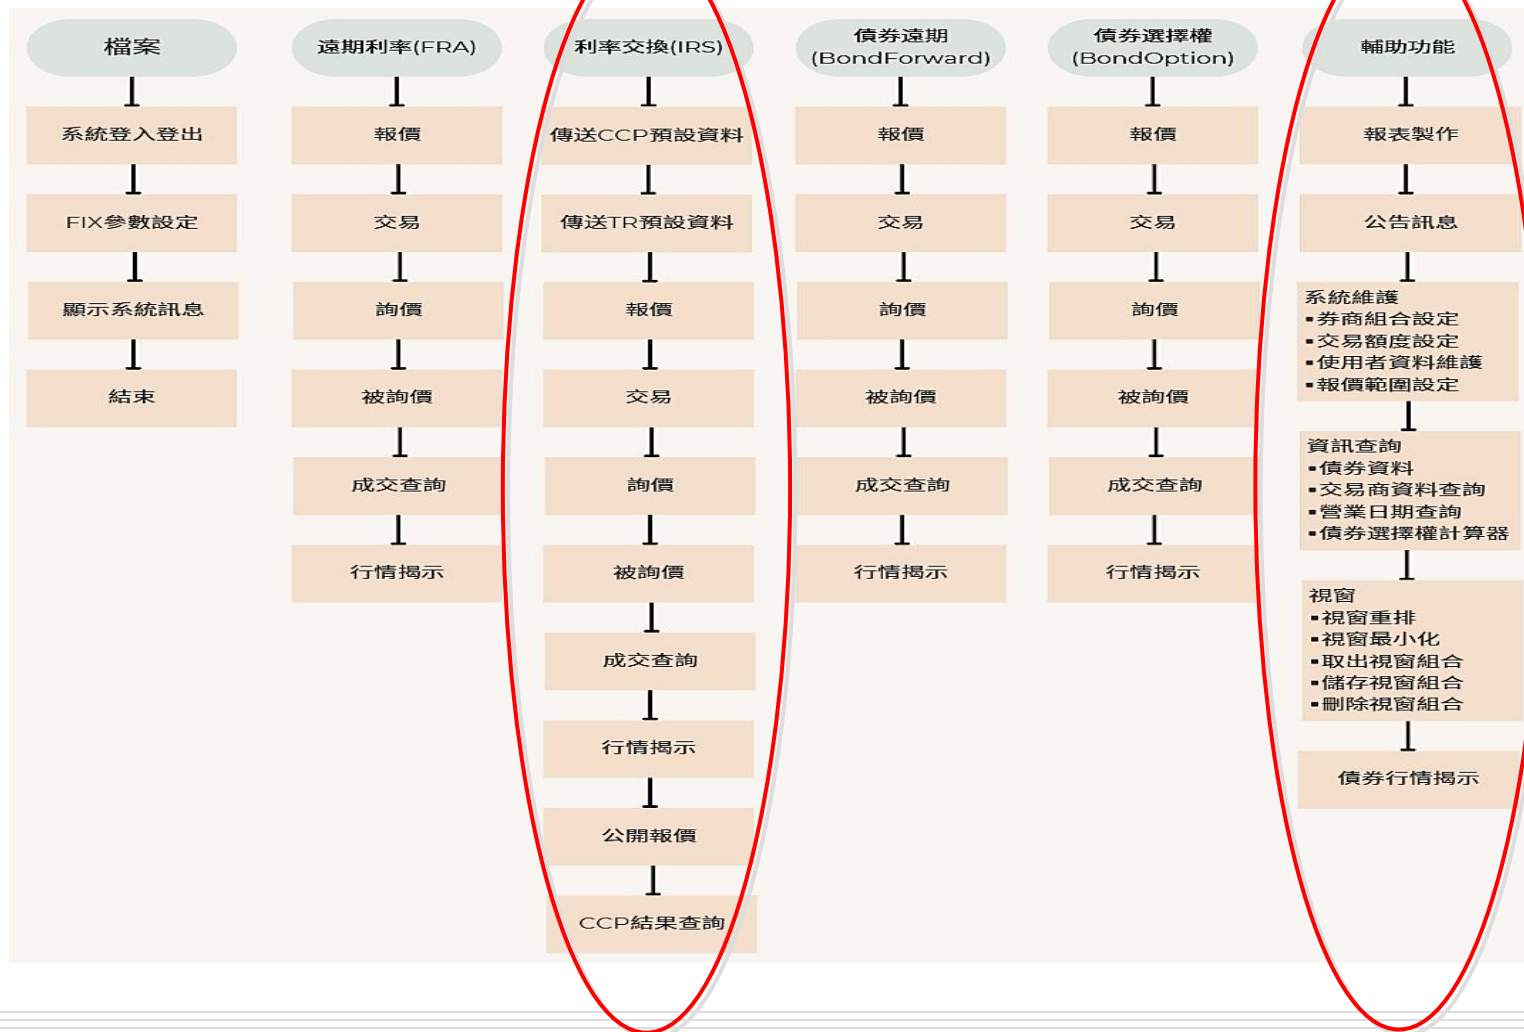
檔案

系統登入登出

FIX參數設定

顯示系統訊息

結束

遠期利率(FRA)

報價

交易

詢價

被詢價

成交查詢

行情揭示

利率交換(IRS)

傳送CCP預設資料

傳送TR預設資料

報價

交易

詢價

被詢價

成交查詢

行情揭示

公開報價

CCP結果查詢

債券遠期 (BondForward)

報價

交易

詢價

被詢價

成交查詢

行情揭示

債券選擇權 (BondOption)

報價

交易

詢價

被詢價

成交查詢

行情揭示

輔助功能

報表製作

公告訊息

系統維護
▪券商組合設定
▪交易額度設定
▪使用者資料維護
▪報價範圍設定

資訊查詢
▪債券資料
▪交易商資料查詢
▪營業日期查詢
▪債券選擇權計算器

視窗
▪視窗重排
▪視窗最小化
▪取出視窗組合
▪儲存視窗組合
▪刪除視窗組合

債券行情揭示